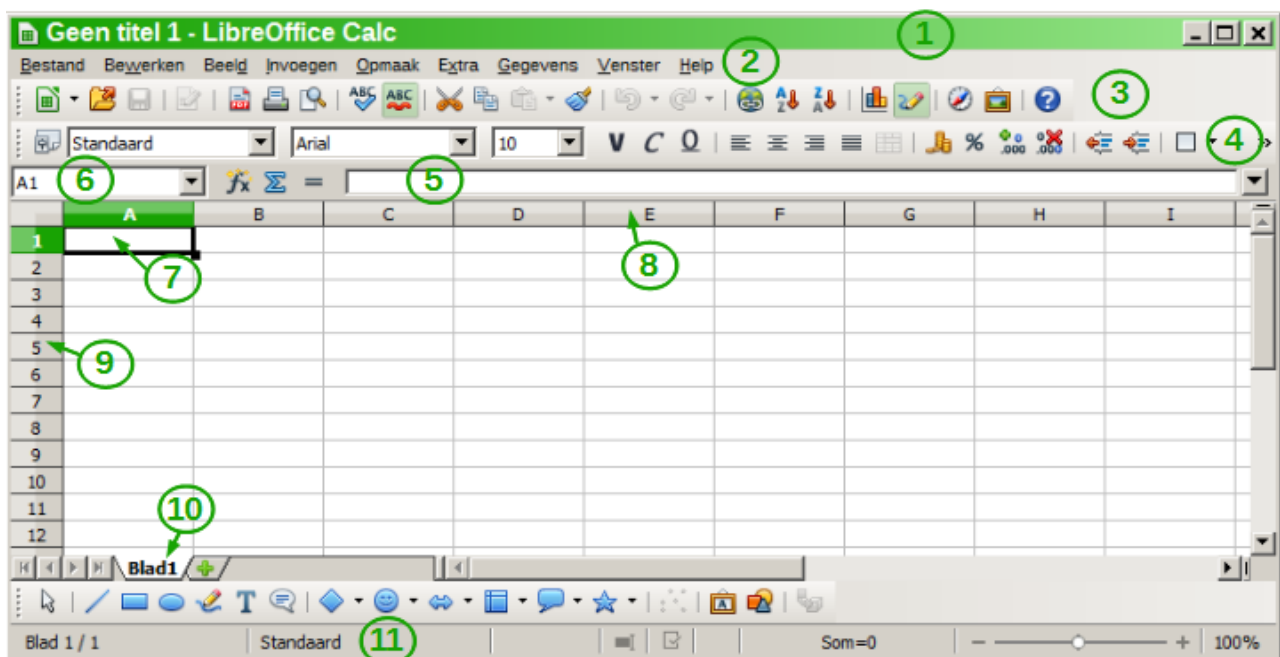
Geen titel 1 - LibreOffice Calc

1

Bestand Bewerken Beeld Invoegen Opmaak Extra Gegevens Venster Help

2

3

Standaard Arial 10 V C O %

4

A1 6 $f_x$ $\Sigma$ = 5

| | A | B | C | D | E | F | G | H | I |
|---|---|---|---|---|---|---|---|---|---|
| 1 | | | | | | | | | |
| 2 | | | | | | | | | |
| 3 | | | | | | | | | |
| 4 | | | | | | | | | |
| 5 | | | | | | | | | |
| 6 | | | | | | | | | |
| 7 | | | | | | | | | |
| 8 | | | | | | | | | |
| 9 | | | | | | | | | |
| 10 | | | | | | | | | |
| 11 | | | | | | | | | |
| 12 | | | | | | | | | |

7

8

9

10

Blad1

T

Blad 1 / 1 Standaard 11 Som=0 100%